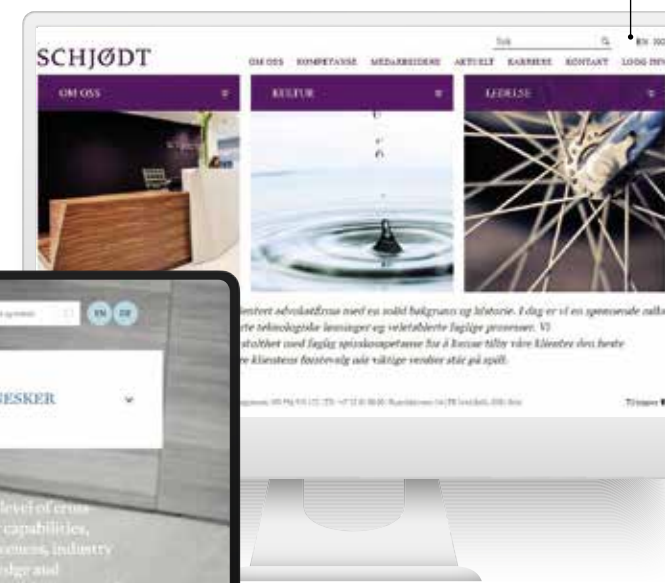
SCHJØDT

Søk

EN NO

OM OSS KOMPETANSE MEDARBEIDERE AKTUELT KARRIERE KONTAKT LOGG INN

OM OSS

KULTUR

LEDELSE

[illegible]sentert advokatfirma med en solid bakgrunn og historie. I dag er vi en spennende relle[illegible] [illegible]rte teknologiske løsninger og veletablerte faglige prosesser. Vi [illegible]stolthet med faglig spisskompetanse for å kunne tilby våre klienter den beste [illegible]r klientens foretrukne valg når viktige verdier står på spill.

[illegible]

Til toppen

EN

DE

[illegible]ESKER

level of cross
capabilities,
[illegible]ement, industry
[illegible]edge and